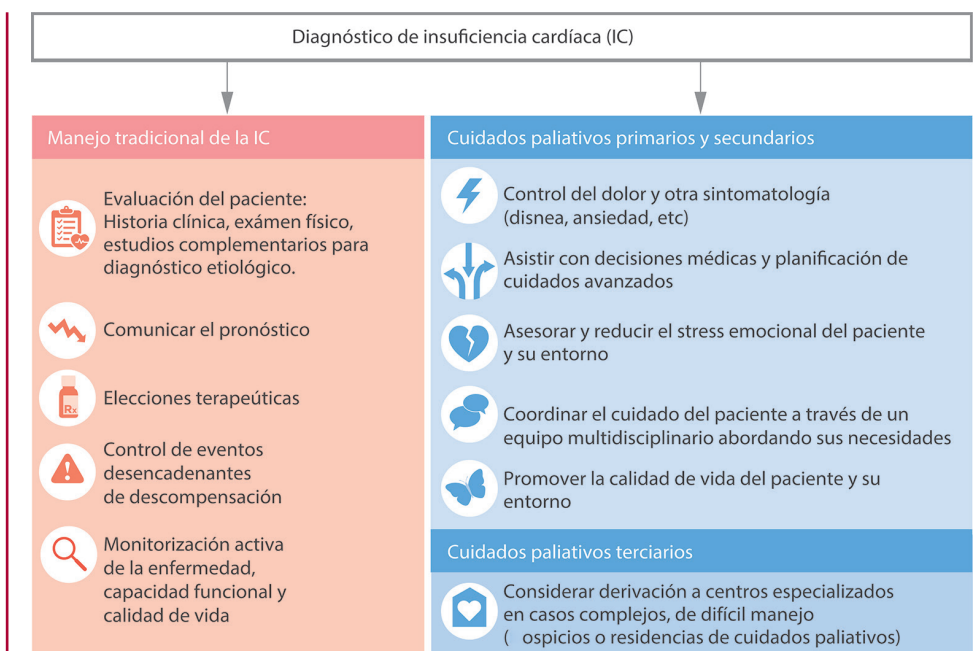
Diagnóstico de insuficiencia cardíaca (IC)

Manejo tradicional de la IC

Evaluación del paciente: Historia clínica, exámen físico, estudios complementarios para diagnóstico etiológico.

Comunicar el pronóstico

Rx

Elecciones terapeúticas

Control de eventos desencadenantes de descompensación

Monitorización activa de la enfermedad, capacidad funcional y calidad de vida

Cuidados paliativos primarios y secundarios

Control del dolor y otra sintomatología (disnea, ansiedad, etc)

Asistir con decisiones médicas y planificación de cuidados avanzados

Asesorar y reducir el stress emocional del paciente y su entorno

Coordinar el cuidado del paciente a través de un equipo multidisciplinario abordando sus necesidades

Promover la calidad de vida del paciente y su entorno

Cuidados paliativos terciarios

Considerar derivación a centros especializados en casos complejos, de difícil manejo ( ospicios o residencias de cuidados paliativos)